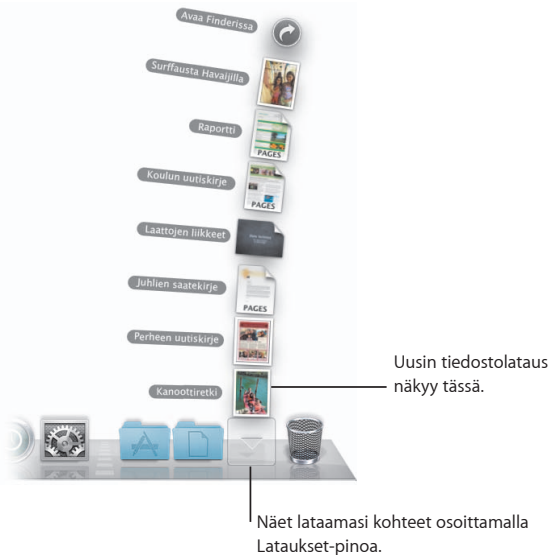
Avaa Finderissa

Surffausta Havaijilla

Raportti

PAGES

Koulun uutiskirje

PAGES

Laattojen liikkeet

Juhlien saatekirje

PAGES

Perheen uutiskirje

Kanoottiretki

Uusin tiedostolataus näkyy tässä.

Näet lataamasi kohteet osoittamalla Lataukset-pinoa.